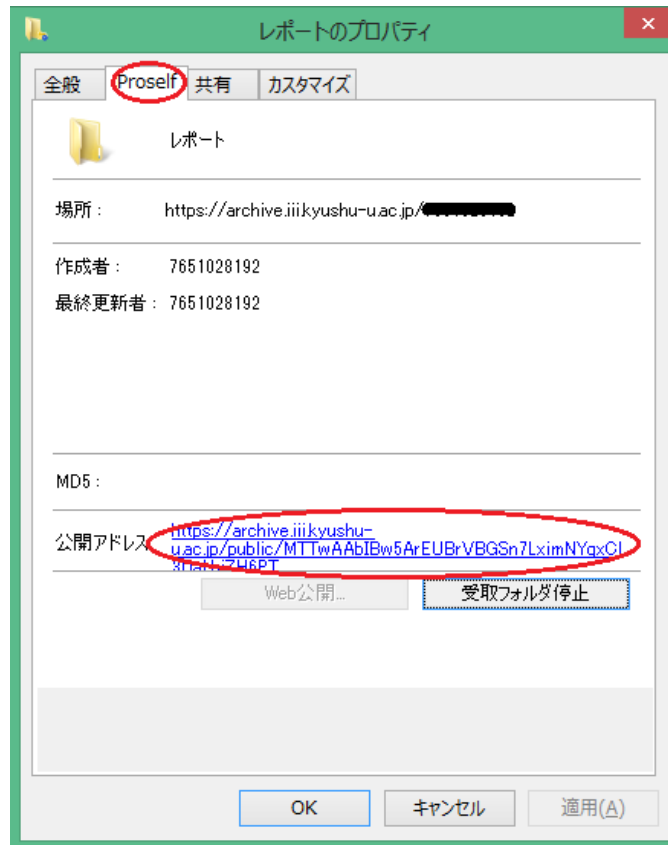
レポートのプロパティ

全般 Proself 共有 カスタマイズ

レポート

場所： https://archive.iii.kyushu-u.ac.jp/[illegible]

作成者： 7651028192

最終更新者： 7651028192

MD5：

公開アドレス： https://archive.iii.kyushu-u.ac.jp/public/MTTwAAbIBw5ArEUBrVBGSn7LximNYgxCl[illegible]

Web公開... 受取フォルダ停止

OK キャンセル 適用(A)